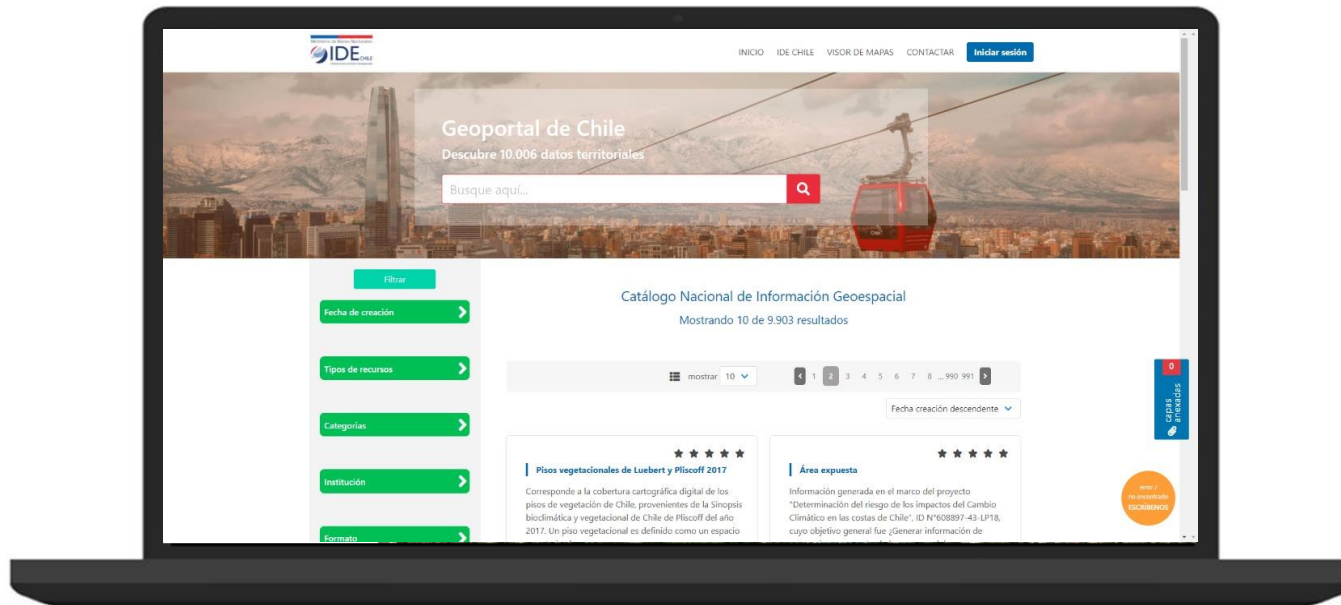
IDE CHILE

INICIO IDE CHILE VISOR DE MAPAS CONTACTAR Iniciar sesión

Geoportal de Chile
Descubre 10.006 datos territoriales

Busque aquí...

Filtrar
Fecha de creación
Tipos de recursos
Categorías
Institución
Formato

Catálogo Nacional de Información Geoespacial
Mostrando 10 de 9.903 resultados

mostrar 10

1 2 3 4 5 6 7 8 ... 990 991

Fecha creación descendente

0
capas anexadas

Pisos vegetacionales de Luebert y Pliscoff 2017

Corresponde a la cobertura cartográfica digital de los pisos de vegetación de Chile, provenientes de la Sinopsis bioclimática y vegetacional de Chile de Pliscoff del año 2017. Un piso vegetacional es definido como un espacio

Área expuesta

Información generada en el marco del proyecto "Determinación del riesgo de los impactos del Cambio Climático en las costas de Chile", ID N°608897-43-LP18, cuyo objetivo general fue ¿Generar información de

error / no encontrado
ESCRÍBENOS